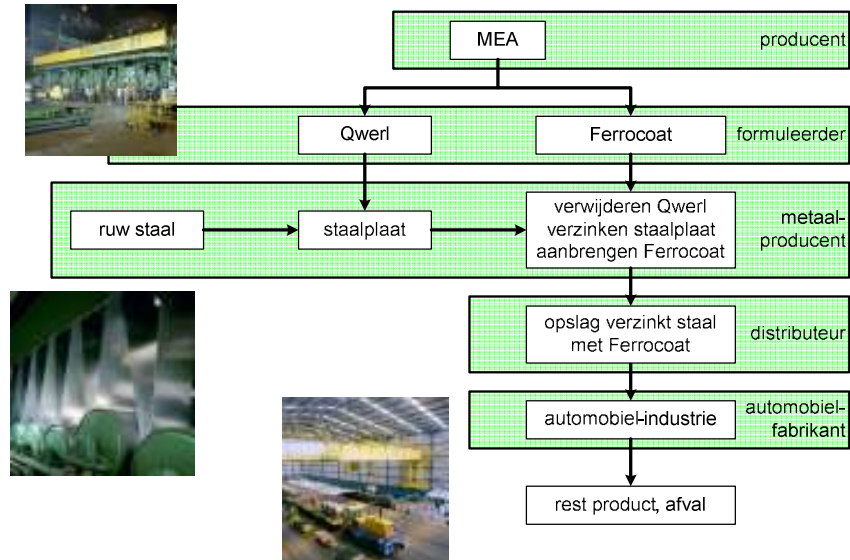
MEA
producent

Qwerl
Ferrocoat
formuleerder

ruw staal
staalplaat
verwijderen Qwerl verzinken staalplaat aanbrengen Ferrocoat
metaalproducent

opslag verzinkt staal met Ferrocoat
distributeur

automobiel-industrie
automobielfabrikant

rest product, afval